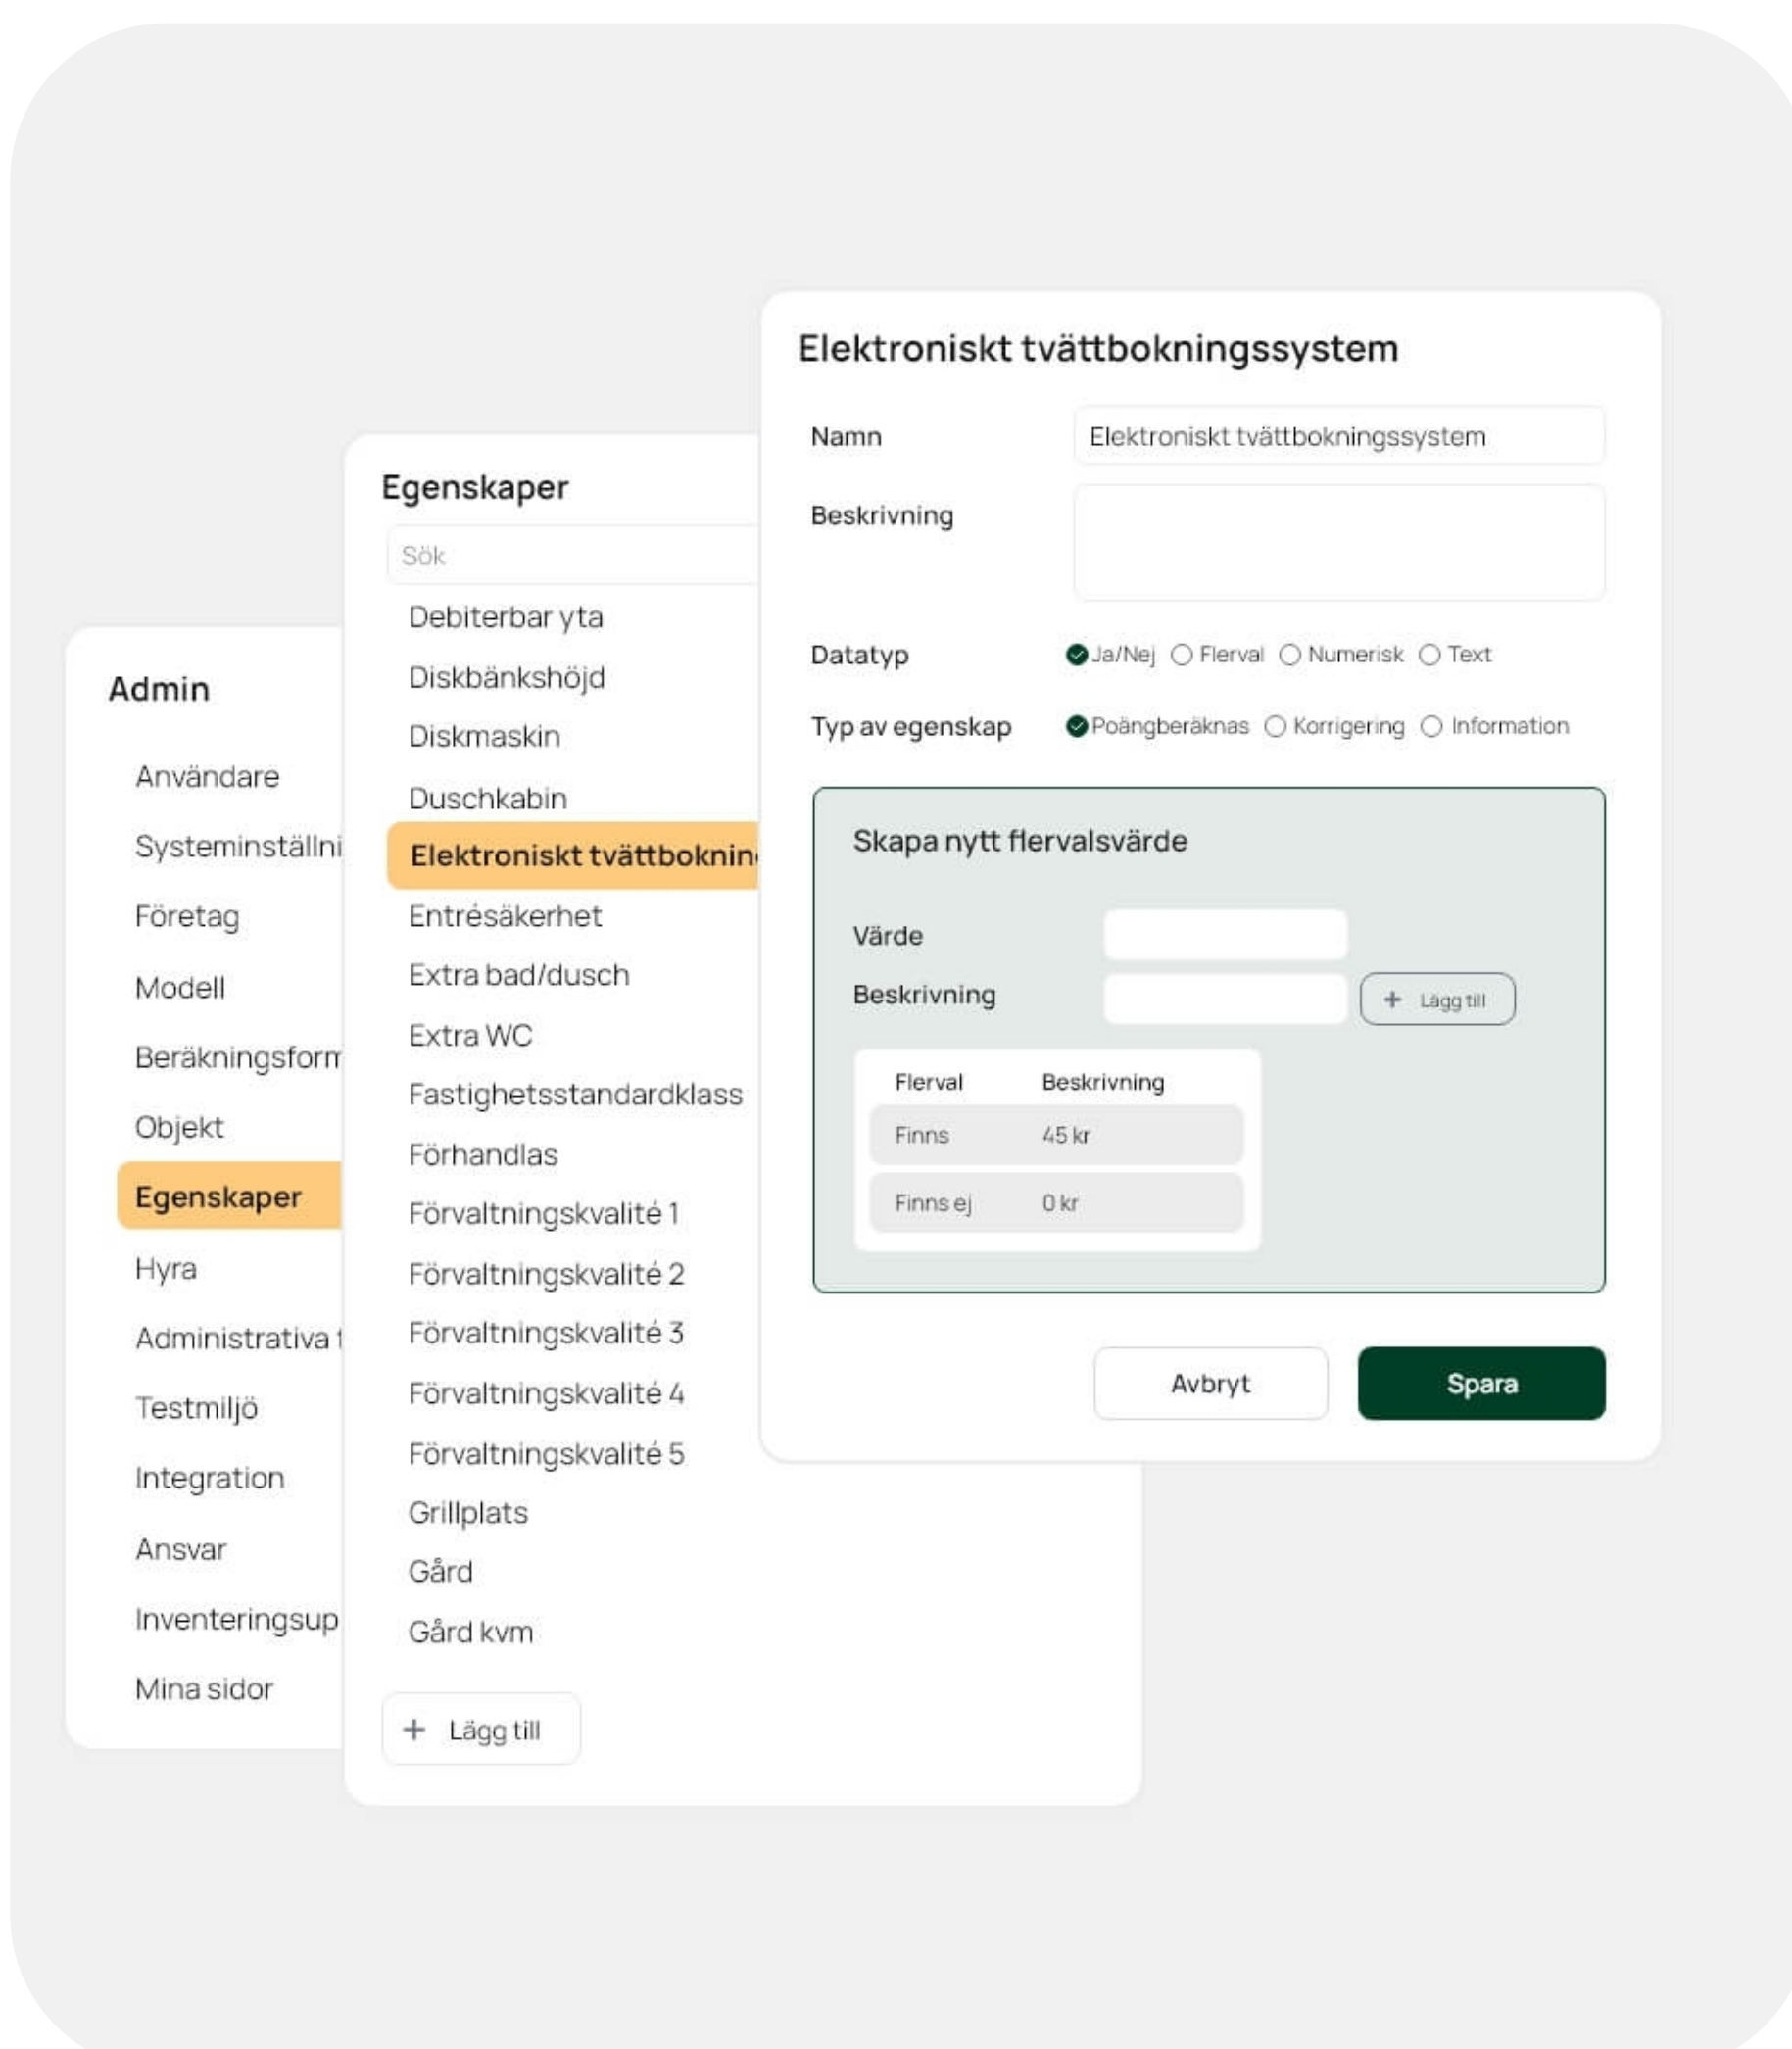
Admin

Användare

Systeminställni

Företag

Modell

Beräkningsforn

Objekt

Egenskaper

Hyra

Administrativa

Testmiljö

Integration

Ansvar

Inventeringsup

Mina sidor

Egenskaper

Sök

Debiterbar yta

Diskbänkshöjd

Diskmaskin

Duschkabin

Elektroniskt tvättboknin

Entrésäkerhet

Extra bad/dusch

Extra WC

Fastighetsstandardklass

Förhandlas

Förvaltningskvalité 1

Förvaltningskvalité 2

Förvaltningskvalité 3

Förvaltningskvalité 4

Förvaltningskvalité 5

Grillplats

Gård

Gård kvm

+ Lägg till

Elektroniskt tvättbokningssystem

Namn
Elektroniskt tvättbokningssystem

Beskrivning

Datatyp
Ja/Nej
Flerval
Numerisk
Text

Typ av egenskap
Poängberäknas
Korrigering
Information

Skapa nytt flervalsvärde

Värde

Beskrivning

+ Lägg till

| Flerval | Beskrivning |
|---|---|
| Finns | 45 kr |
| Finns ej | 0 kr |

Avbryt

Spara